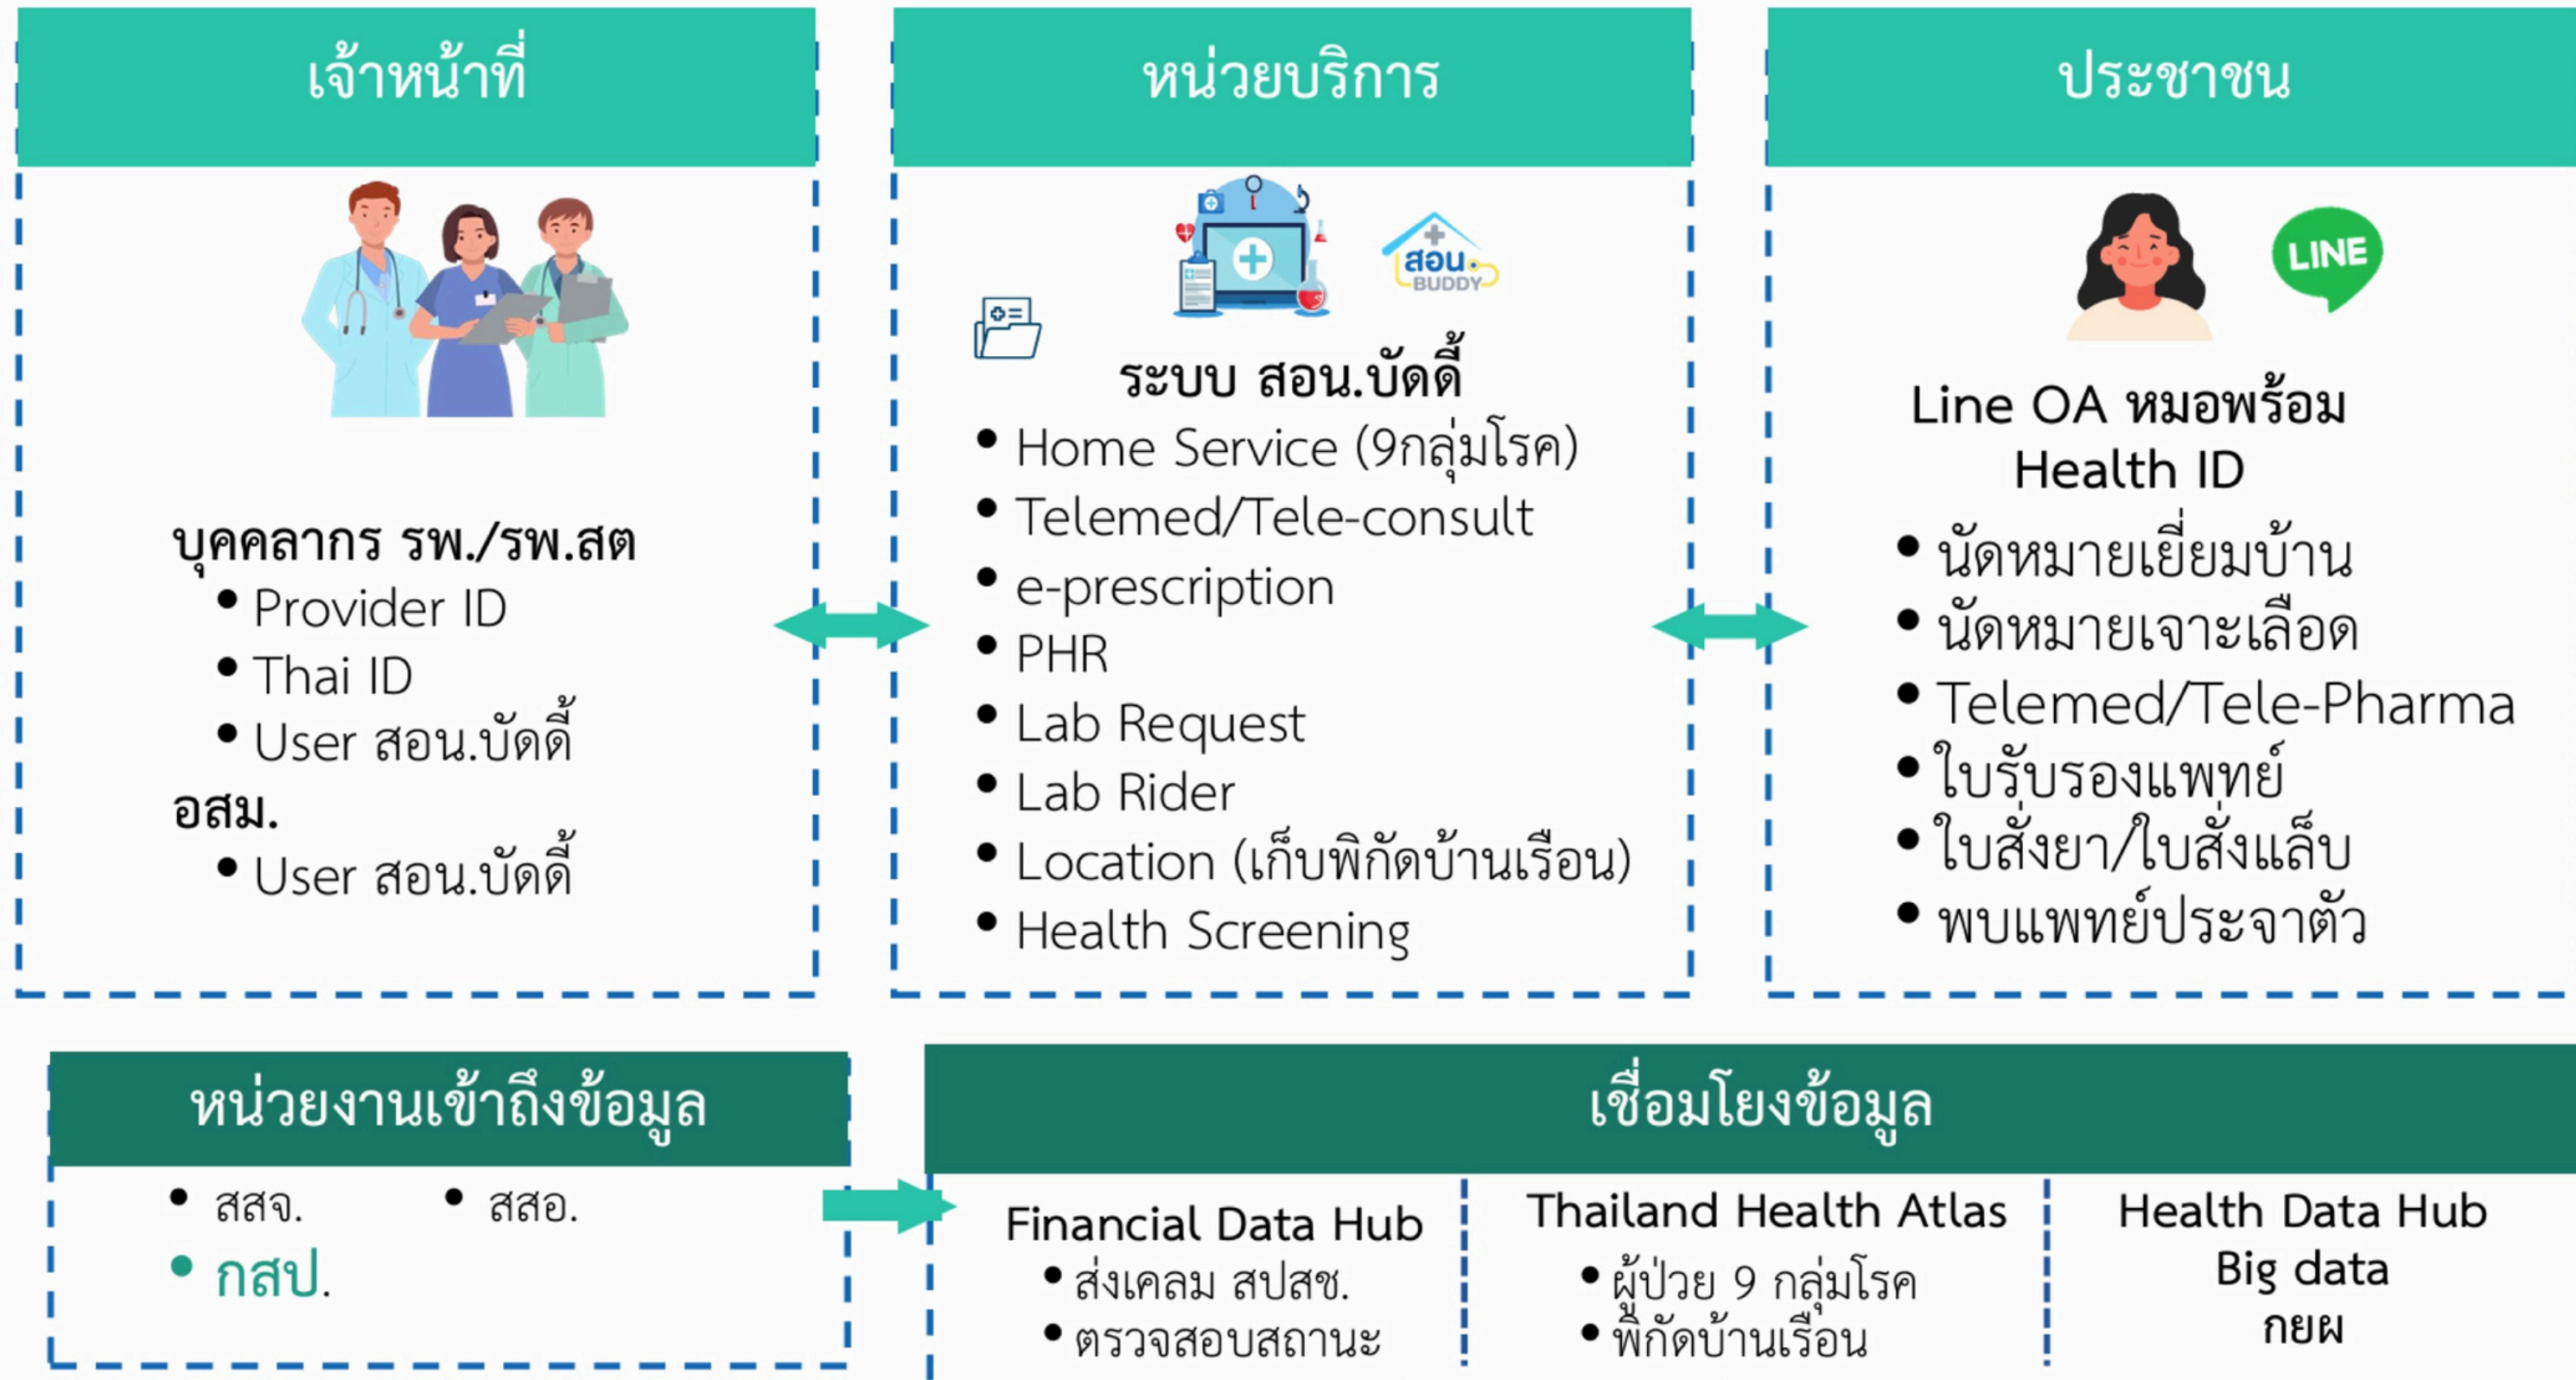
เจ้าหน้าที่

บุคคลากร รพ./รพ.สต
• Provider ID
• Thai ID
• User สอน.บัดดี้
อสม.
• User สอน.บัดดี้

หน่วยบริการ

สอน. BUDDY

ระบบ สอน.บัดดี้
• Home Service (9กลุ่มโรค)
• Telemed/Tele-consult
• e-prescription
• PHR
• Lab Request
• Lab Rider
• Location (เก็บพิกัดบ้านเรือน)
• Health Screening

ประชาชน

LINE

Line OA หมอพร้อม Health ID
• นัดหมายเยี่ยมบ้าน
• นัดหมายเจาะเลือด
• Telemed/Tele-Pharma
• ใบรับรองแพทย์
• ใบสั่งยา/ใบสั่งแล็บ
• พบแพทย์ประจาตัว

หน่วยงานเข้าถึงข้อมูล
• สสจ.
• สสอ.
• กสป.

เชื่อมโยงข้อมูล

Financial Data Hub
• ส่งเคลม สปสช.
• ตรวจสอบสถานะ

Thailand Health Atlas
• ผู้ป่วย 9 กลุ่มโรค
• พิกัดบ้านเรือน

Health Data Hub
Big data
กยผ